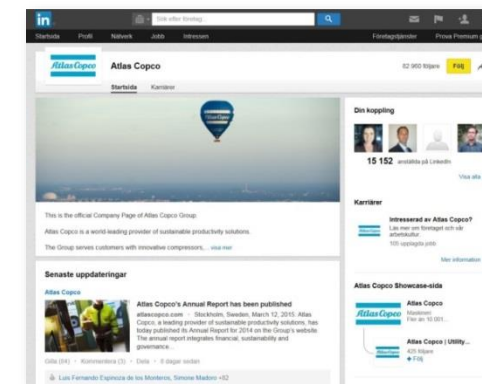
in

Sök efter företag...

Startsida Profil Nätverk Jobb Intressen

Företagstjänster Prova Premium g

Atlas Copco

Atlas Copco

82 900 följare Följ

Startsida Karriärer

Din koppling

15 152 anställda på LinkedIn

Visa alla

This is the official Company Page of Atlas Copco Group.

Atlas Copco is a world-leading provider of sustainable productivity solutions.

The Group serves customers with innovative compressors,... visa mer

Karriärer

Intresserad av Atlas Copco?

Las mer om företaget och vår arbetskultur.

105 upplagda jobb

Mer information

Senaste uppdateringar

Atlas Copco

Atlas Copco's Annual Report has been published

atlascopco.com · Stockholm, Sweden, March 12, 2015: Atlas Copco, a leading provider of sustainable productivity solutions, has today published its Annual Report for 2014 on the Group's website. The annual report integrates financial, sustainability and governance...

Gilla (84) · Kommentera (3) · Dela · 8 dagar sedan

Luis Fernando Espinoza de los Monteros, Simone Madoro +82

Atlas Copco Showcase-sida

Atlas Copco

Atlas Copco

Maskiner

Fler än 10 001...

Atlas Copco | Utility...

425 följare

+ Följ